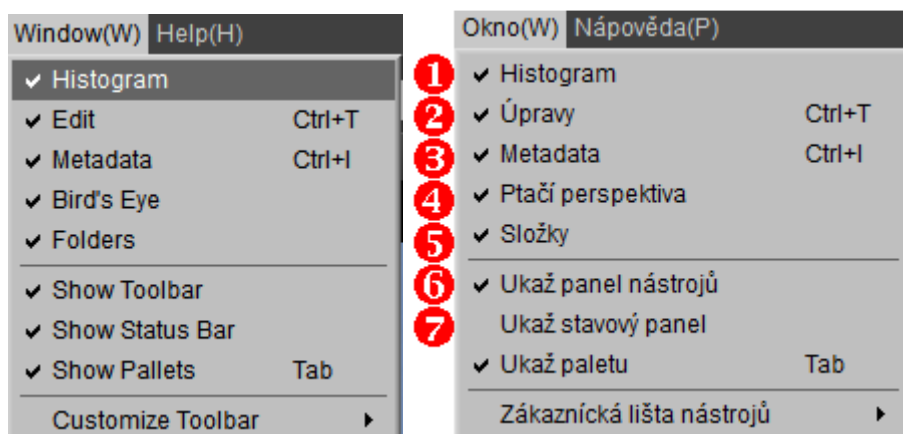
Window(W) Help(H)

✔ Histogram
✔ Edit Ctrl+T
✔ Metadata Ctrl+I
✔ Bird's Eye
✔ Folders
✔ Show Toolbar
✔ Show Status Bar
✔ Show Pallets Tab
Customize Toolbar ▸

Okno(W) Nápověda(P)

1 ✔ Histogram
2 ✔ Úpravy Ctrl+T
3 ✔ Metadata Ctrl+I
4 ✔ Ptačí perspektiva
5 ✔ Složky
6 ✔ Ukaž panel nástrojů
7 Ukaž stavový panel
✔ Ukaž paletu Tab
Zákaznická lišta nástrojů ▸